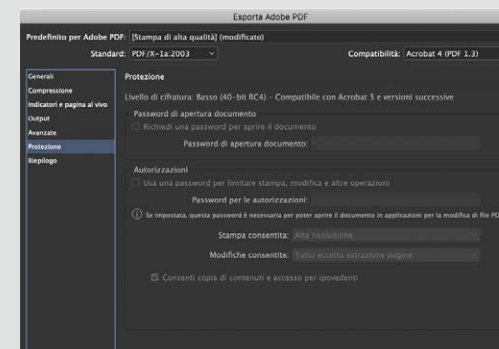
Esporta Adobe PDF

Predefinito per Adobe PDF: [Stampa di alta qualità] (modificato)

Standard: PDF/X-1a:2003

Compatibilità: Acrobat 4 (PDF 1.3)

Generali
Compressione
Indicatori e pagina al vivo
Output
Avanzate
Protezione
Riepilogo

Protezione

Livello di cifratura: Basso (40-bit RC4) - Compatibile con Acrobat 3 e versioni successive

Password di apertura documento

Richiedi una password per aprire il documento

Password di apertura documento:

Autorizzazioni

Usa una password per limitare stampa, modifica e altre operazioni

Password per le autorizzazioni:

Se impostata, questa password è necessaria per poter aprire il documento in applicazioni per la modifica di file PD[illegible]

Stampa consentita: Alta risoluzione

Modifiche consentite: Tutto eccetto estrazione pagine

Consenti copia di contenuti e accesso per ipovedenti